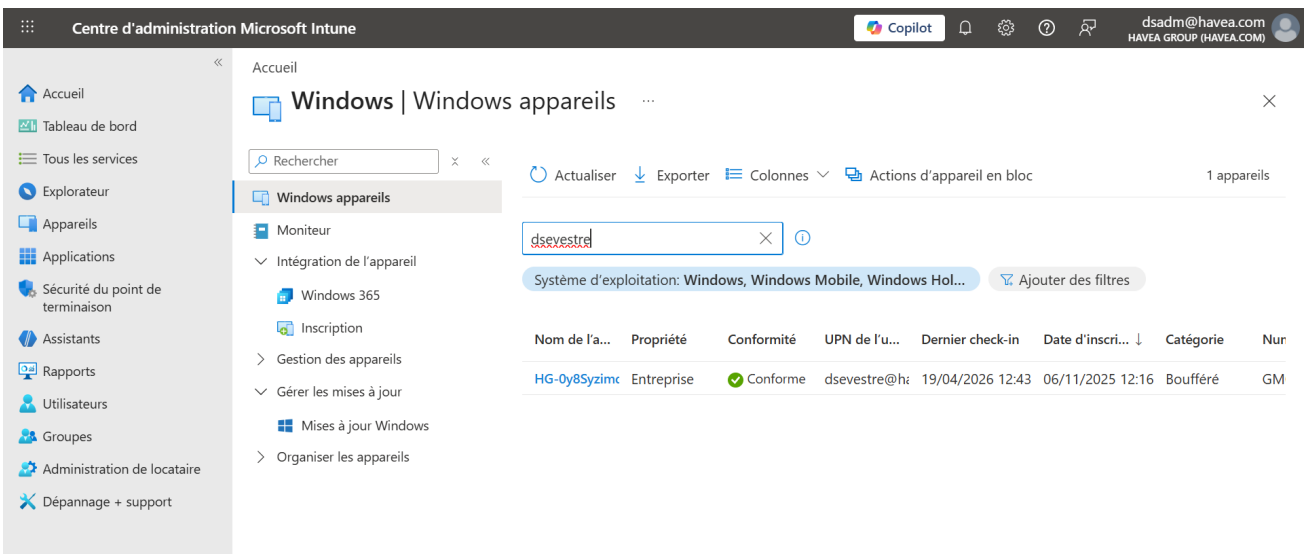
Centre d'administration Microsoft Intune

Copilot

dsadm@havea.com
HAVEA GROUP (HAVEA.COM)

Accueil
Tableau de bord
Tous les services
Explorateur
Appareils
Applications
Sécurité du point de terminaison
Assistants
Rapports
Utilisateurs
Groupes
Administration de locataire
Dépannage + support

Accueil

Windows | Windows appareils ···

Rechercher

Windows appareils
Moniteur
Intégration de l'appareil
Windows 365
Inscription
Gestion des appareils
Gérer les mises à jour
Mises à jour Windows
Organiser les appareils

Actualiser
Exporter
Colonnes
Actions d'appareil en bloc
1 appareils

dsevestre

Système d'exploitation: Windows, Windows Mobile, Windows Hol...
Ajouter des filtres

| Nom de l'a... | Propriété | Conformité | UPN de l'u... | Dernier check-in | Date d'inscri... ↓ | Catégorie | Nur |
|---|---|---|---|---|---|---|---|
| HG-0y8Syzimc | Entreprise | Conforme | dsevestre@ha | 19/04/2026 12:43 | 06/11/2025 12:16 | Boufféré | GM |